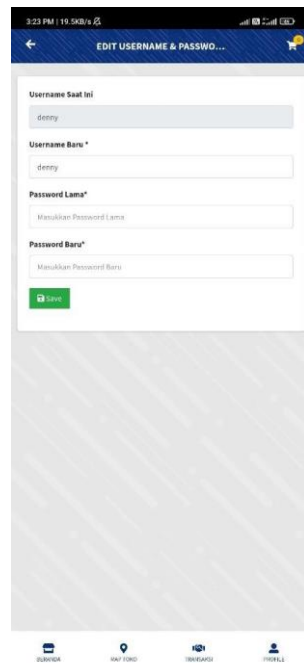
3:23 PM | 19.5KB/s

EDIT USERNAME & PASSWO...

Username Saat Ini

denny

Username Baru *

denny

Password Lama*

Masukkan Password Lama

Password Baru*

Masukkan Password Baru

Save

BERANDA MAP TOKO TRANSAKSI PROFILE